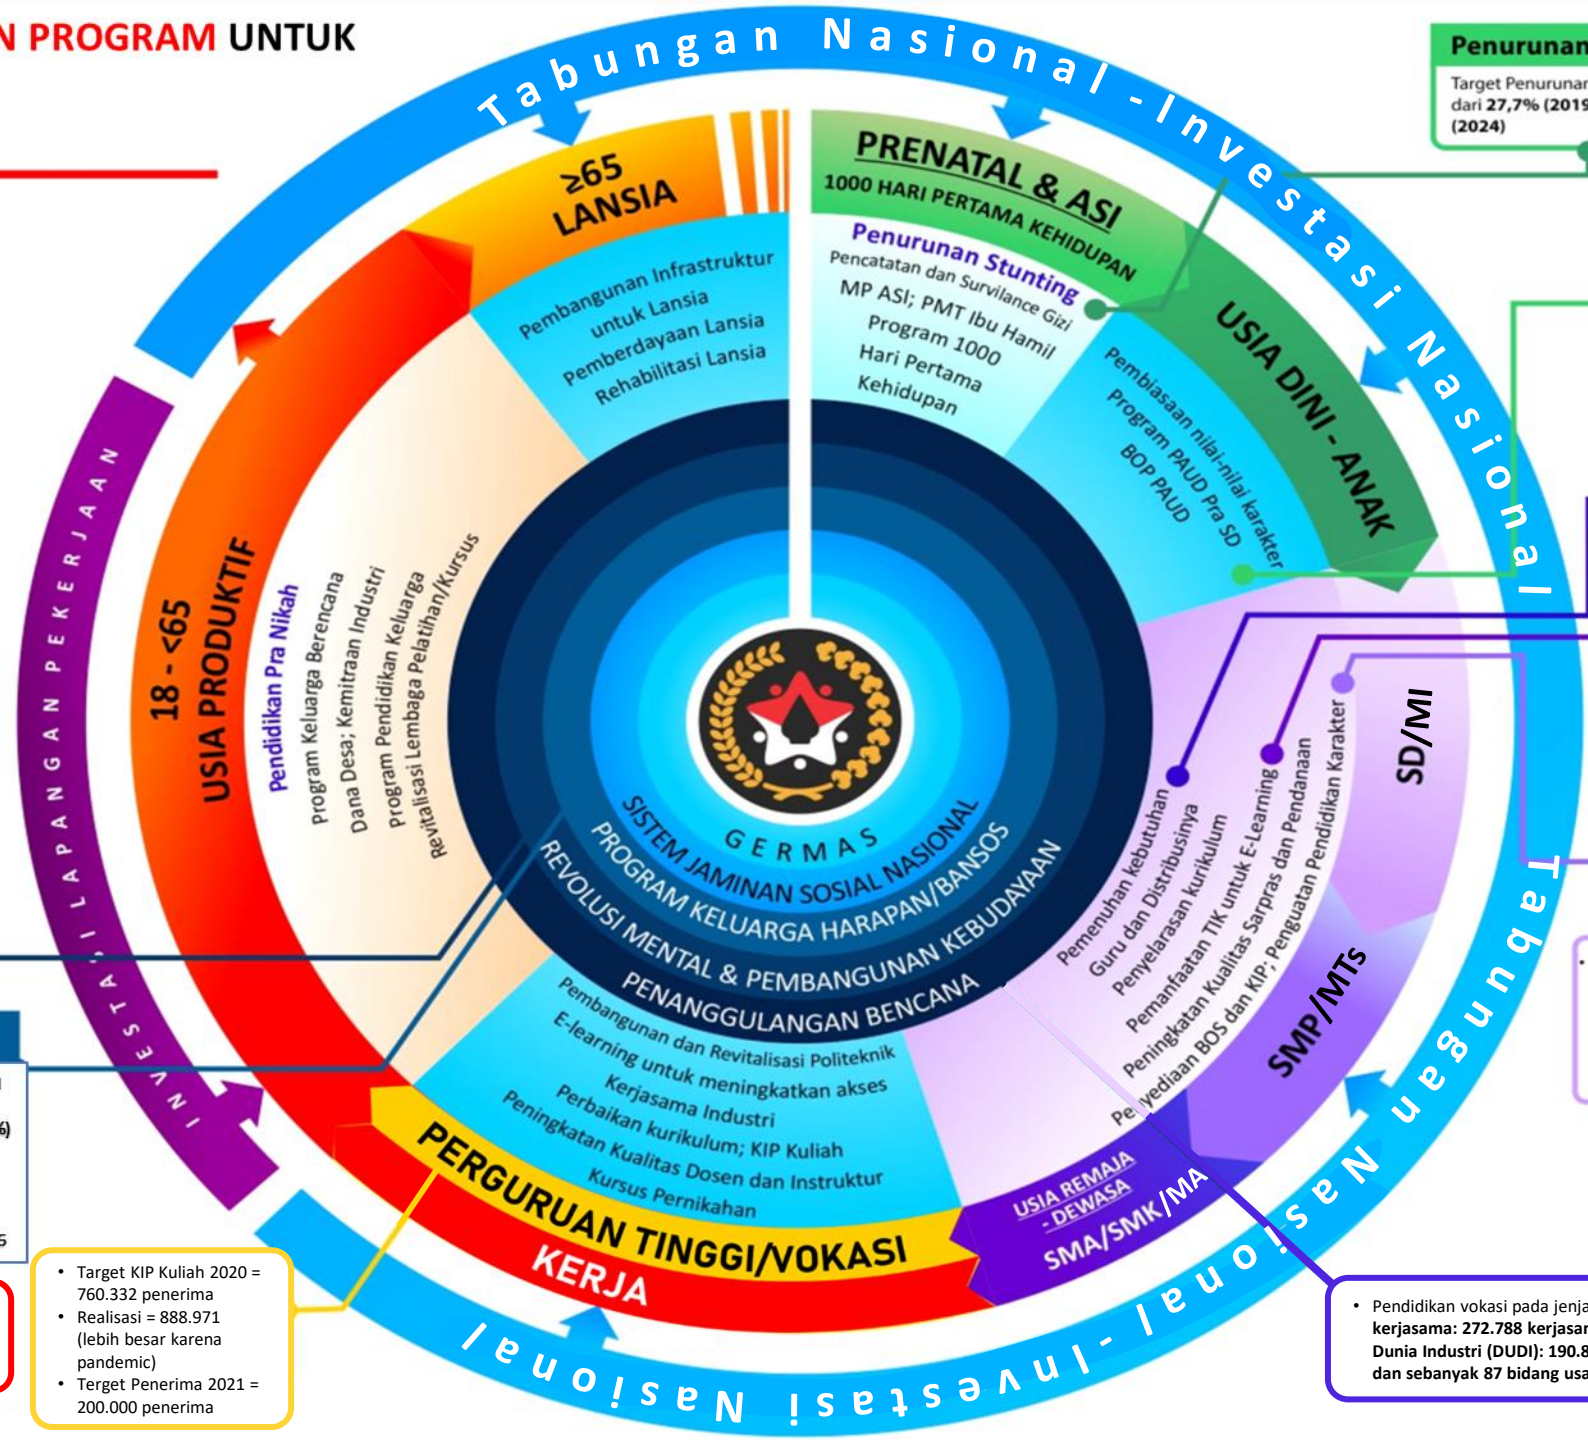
N PROGRAM UNTUK

Tabungan Nasional - Investasi Nasional

Tabungan Nasional - Investasi Nasional

Penurunan
Target Penurunar dari 27,7% (2019 (2024)

≥65 LANSIA
Pembangunan Infrastruktur untuk Lansia
Pemberdayaan Lansia
Rehabilitasi Lansia

PRENATAL & ASI
1000 HARI PERTAMA KEHIDUPAN
Penurunan Stunting
Pencatatan dan Survilance Gizi
MP ASI; PMT Ibu Hamil
Program 1000 Hari Pertama Kehidupan

USIA DINI - ANAK
Pembiasaan nilai-nilai karakter
Program PAUD Pra SD
BOP PAUD

SD/MI
Pemenuhan kebutuhan Guru dan Distribusinya
Penyelarasan kurikulum
Pemanfaatan TIK untuk E-Learning
Peningkatan Kualitas Sarpras dan Pendanaan
Penyediaan BOS dan KIP; Penguatan Pendidikan Karakter

SMP/MTS

USIA REMAJA - DEWASA
SMA/SMK/MA

18 - <65
USIA PRODUKTIF
Pendidikan Pra Nikah
program Keluarga Berencana
Dana Desa; Kemitraan Industri
Program Pendidikan Keluarga
Revitalisasi Lembaga Pelatihan/Kursus

INVESTASI LAPANGAN PEKERJAAN

GERMAS
SISTEM JAMINAN SOSIAL NASIONAL
PROGRAM KELUARGA HARAPAN/BANSOS
REVOLUSI MENTAL & PEMBANGUNAN KEBUDAYAAN
PENANGGULANGAN BENCANA

Pembangunan dan Revitalisasi Politeknik
E-learning untuk meningkatkan akses
Kerjasama Industri
Perbaikan kurikulum; KIP Kuliah
Peningkatan Kualitas Dosen dan Instruktur
Kursus Pernikahan

PERGURUAN TINGGI/VOKASI
KERJA

• Target KIP Kuliah 2020 = 760.332 penerima
• Realisasi = 888.971 (lebih besar karena pandemic)
• Terget Penerima 2021 = 200.000 penerima

• Pendidikan vokasi pada jenja kerjasama: 272.788 kerjasar Dunia Industri (DUDI): 190.8 dan sebanyak 87 bidang usa